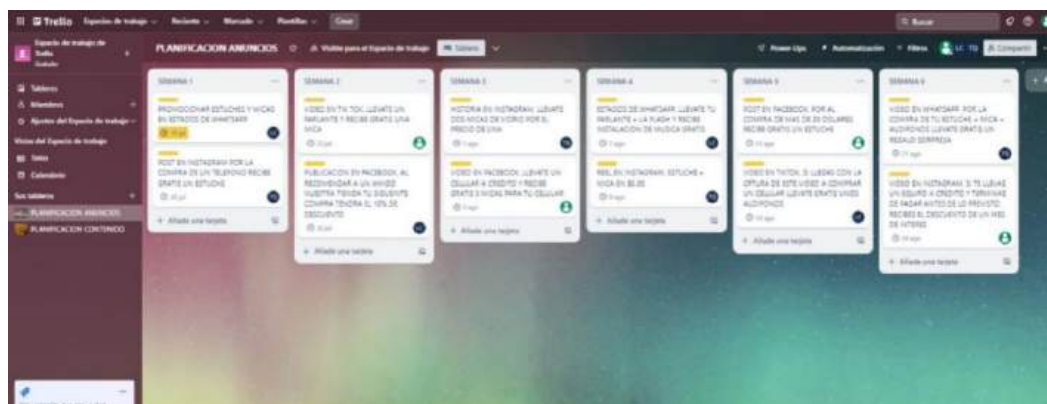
Trello Espacios de trabajo Reciente Marcado Plantillas Crear

Buscar

Espacio de trabajo de Trello Gratuito

Tableros
Miembros
Ajustes del Espacio de trabajo

Vistas del Espacio de trabajo
Tabla
Calendario

Sus tableros
PLANIFICACION ANUNCIOS
PLANIFICACION CONTENIDO

PLANIFICACION ANUNCIOS Visible para el Espacio de trabajo Tablero

Power-Ups Automatización Filtros Compartir

SEMANA 1

PROMOCIONAR ESTUCHES Y MICAS EN ESTADOS DE WHATSAPP

POST EN INSTAGRAM POR LA COMPRA DE UN TELEFONO RECIBE GRATIS UN ESTUCHE

+ Añada una tarjeta

SEMANA 2

VIDEO EN TIK TOK: LLEVATE UN PARLANTE Y RECIBE GRATIS UNA MICA

PUBLICACION EN FACEBOOK: AL RECOMENDAR A UN AMIGO NUESTRA TIENDA TU SIGUIENTE COMPRA TENDRA EL 10% DE DESCUENTO

+ Añada una tarjeta

SEMANA 3

HISTORIA EN INSTAGRAM: LLEVATE DOS MICAS DE VIDRIO POR EL PRECIO DE UNA

VIDEO EN FACEBOOK: LLEVATE UN CELULAR A CREDITO Y RECIBE GRATIS 2 MICAS PARA TU CELULAR

+ Añada una tarjeta

SEMANA 4

ESTADOS DE WHATSAPP: LLEVATE TU PARLANTE + LA FLASH Y RECIBE INSTALACION DE MUSICA GRATIS

REEL EN INSTAGRAM: ESTUCHE + MICA EN $5.00

+ Añada una tarjeta

SEMANA 5

POST EN FACEBOOK: POR AL COMPRA DE MAS DE 20 DOLARES RECIBE GRATIS UN ESTUCHE

VIDEO EN TIKTOK: SI LLEGAS CON LA OFTURA DE ESTE VIDEO A COMPRAR UN CELULAR LLEVATE GRATIS UNOS AUDIFONOS

+ Añada una tarjeta

SEMANA 6

VIDEO EN WHATSAPP: POR LA COMPRA DE TU ESTUCHE + MICA + AUDIFONOS LLEVATE GRATIS UN REGALO SORPRESA

VIDEO EN INSTAGRAM: SI TE LLEVAS UN EQUIPO A CREDITO Y TERMINAS DE PAGAR ANTES DE LO PREVISTO RECIBES EL DESCUENTO DE UN MES DE INTERES

+ Añada una tarjeta